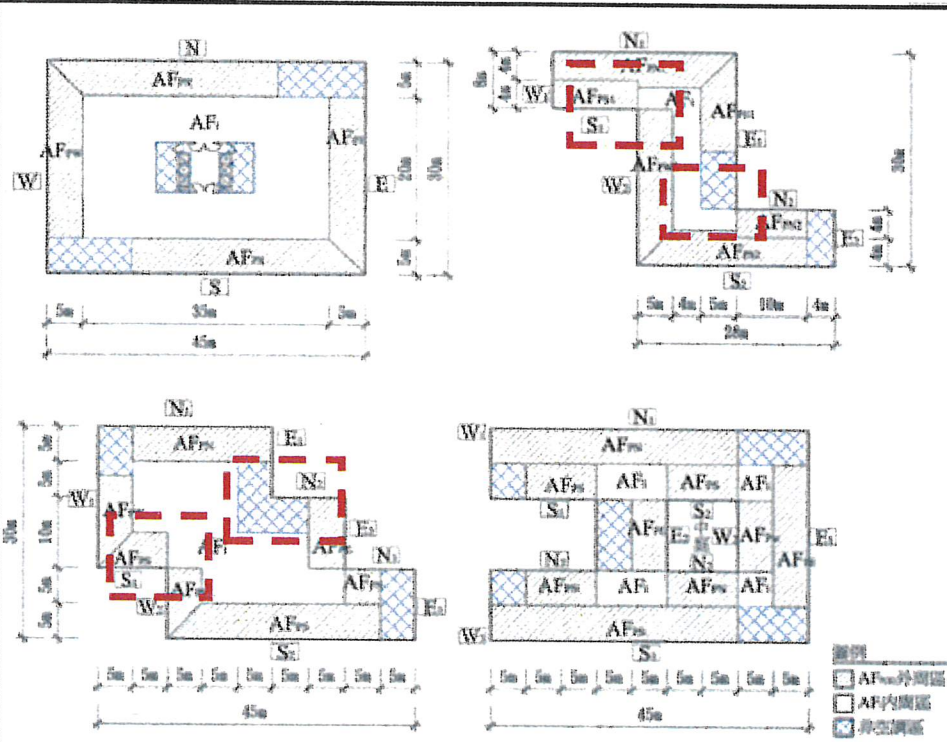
N
$AF_{PN}$
$AF_{I}$
$AF_{PW}$
W
$AF_{PE}$
E
$AF_{PS}$
S
5m
20m
30m
5m
5m
35m
5m
45m

$N_1$
4m
8m
4m
$W_1$
$AF_{PN1}$
$AF_{PS1}$
$AF_{I}$
$S_1$
$AF_{PE1}$
$E_1$
$AF_{PW2}$
$W_2$
$N_2$
$AF_{PN2}$
$E_2$
4m
4m
30m
$AF_{PS2}$
$S_2$
5m
4m
5m
10m
4m
28m

$N_1$
$AF_{PN}$
$E_1$
5m
5m
$W_1$
$AF_{PW}$
$N_2$
30m
10m
$E_2$
$AF_{PS}$
$AF_{I}$
$AF_{PE}$
$N_3$
$S_1$
$AF_{PW}$
$AF_{PE}$
5m
$W_2$
5m
$AF_{PS}$
$E_3$
$S_2$
5m
5m
5m
5m
5m
5m
5m
5m
5m
45m

$N_1$
$W_1$
$AF_{PN}$
$AF_{PS}$
$AF_{I}$
$AF_{I}$
$AF_{I}$
$S_1$
$S_2$
$AF_{PE}$
$E_2$
$W_2$
$AF_{PW}$
$AF_{PE}$
$E_1$
$N_2$
$AF_{PW}$
$AF_{I}$
$AF_{PN}$
$AF_{I}$
$W_3$
$AF_{PS}$
$S_3$
5m
5m
5m
5m
5m
5m
5m
5m
5m
45m

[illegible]
$AF_{P(N)}$外周區
$AF_{I}$內周區
非空調區